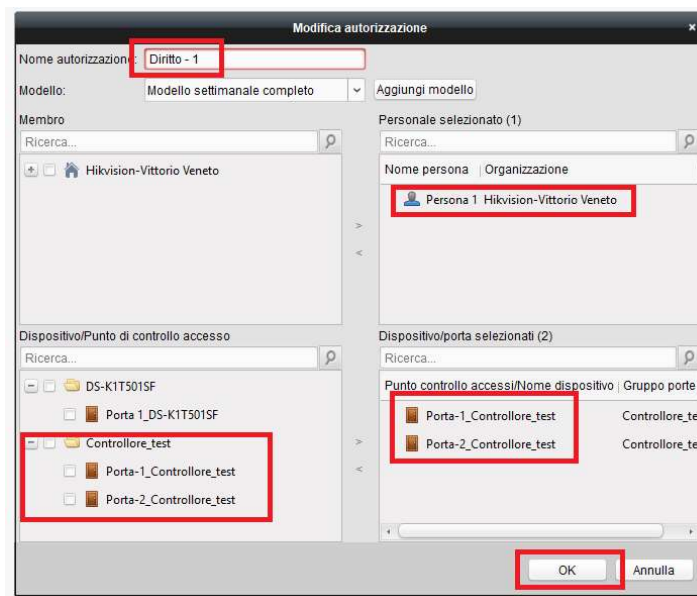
Modifica autorizzazione

Nome autorizzazione: Diritto - 1

Modello: Modello settimanale completo

Aggiungi modello

Membro

Ricerca...

Hikvision-Vittorio Veneto

Personale selezionato (1)

Ricerca...

Nome persona | Organizzazione

Persona 1 Hikvision-Vittorio Veneto

>

<

Dispositivo/Punto di controllo accesso

Ricerca...

DS-K1T501SF

Porta 1_DS-K1T501SF

Controllore_test

Porta-1_Controllore_test

Porta-2_Controllore_test

>

<

Dispositivo/porta selezionati (2)

Ricerca...

Punto controllo accessi/Nome dispositivo | Gruppo porte

Porta-1_Controllore_test Controllore_te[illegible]

Porta-2_Controllore_test Controllore_te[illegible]

OK

Annulla